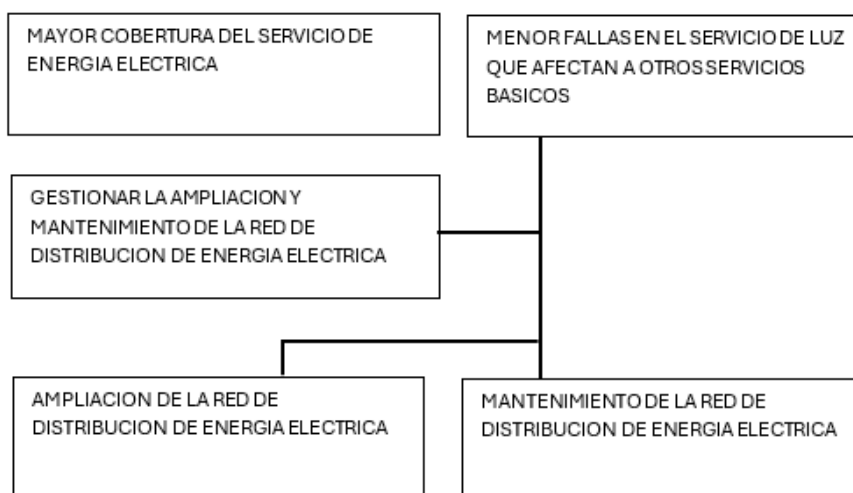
MAYOR COBERTURA DEL SERVICIO DE ENERGIA ELECTRICA

MENOR FALLAS EN EL SERVICIO DE LUZ QUE AFECTAN A OTROS SERVICIOS BASICOS

GESTIONAR LA AMPLIACION Y MANTENIMIENTO DE LA RED DE DISTRIBUCION DE ENERGIA ELECTRICA

AMPLIACION DE LA RED DE DISTRIBUCION DE ENERGIA ELECTRICA

MANTENIMIENTO DE LA RED DE DISTRIBUCION DE ENERGIA ELECTRICA